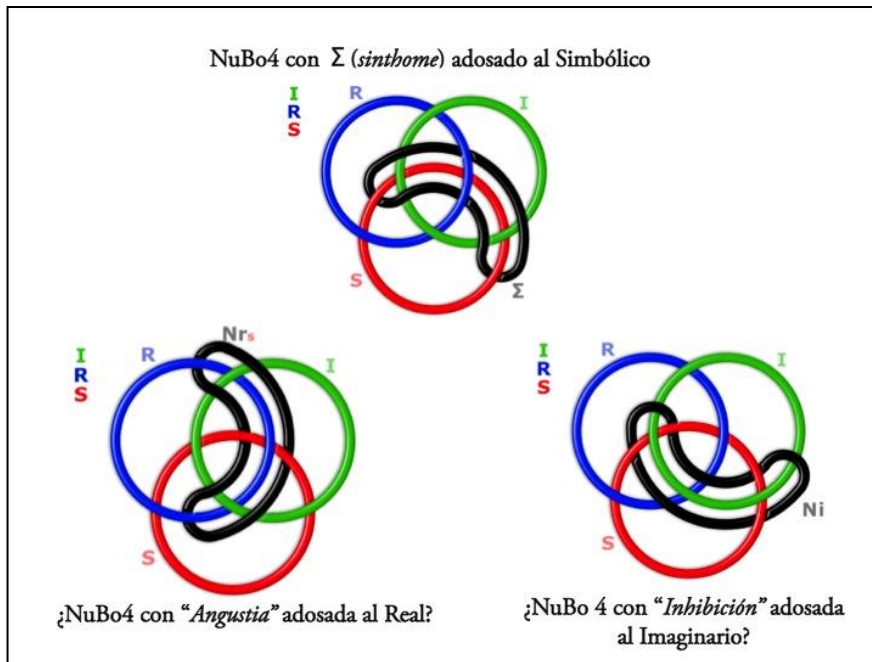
NuBo4 con $\Sigma$ (*sinthome*) adosado al Simbólico

I
R
S

R
I
S
$\Sigma$

I
R
S

R
Nr$_s$
I
S

I
R
S

R
I
S
Ni

¿NuBo4 con "*Angustia*" adosada al Real?

¿NuBo 4 con "*Inhibición*" adosada al Imaginario?